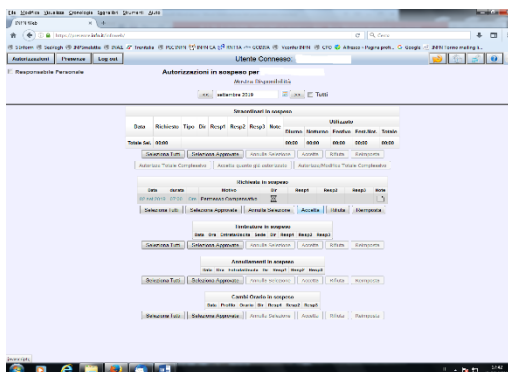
File Modifica Visualizza Cronologia Segnalibri Strumenti Aiuto

INFN Web

Autorizzazioni | Presenze | Log out

Utente Connesso:

Responsabile Personale

Autorizzazioni in sospeso per

Mostra Disponibilità

<< settembre 2018 >> Tutti

Straordinari in sospeso

| Data | Richiesto | Tipo | Dir | Resp1 | Resp2 | Resp3 | Note | Diurno | Notturno | Festivo | Fest.Nott. | Totale |
|---|---|---|---|---|---|---|---|---|---|---|---|---|
| Totale Sel. | 00:00 | | | | | | | 00:00 | 00:00 | 00:00 | 00:00 | 00:00 |

Utilizzato

Seleziona Tutti | Seleziona Approvato | Annulla Selezione | Accetta | Rifiuta | Reimposta

Autorizza Totale Complessivo | Accetta quanto già selezionato | Autorizza/Modifica Totale Complessivo

Richieste in sospeso

| Data | durata | Motivo | Dir | Resp1 | Resp2 | Resp3 | Note |
|---|---|---|---|---|---|---|---|
| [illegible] | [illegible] | Permesso Compensativo | | | | | |

Seleziona Tutti | Seleziona Approvato | Annulla Selezione | Accetta | Rifiuta | Reimposta

Timbrature in sospeso

Data | Ora | Entrata/Uscita | Sede | Dir | Resp1 | Resp2 | Resp3

Seleziona Tutti | Seleziona Approvato | Annulla Selezione | Accetta | Rifiuta | Reimposta

Annullamenti in sospeso

Data | Ora | Entrata/Uscita | Dir | Resp1 | Resp2 | Resp3

Seleziona Tutti | Seleziona Approvato | Annulla Selezione | Accetta | Rifiuta | Reimposta

Cambi Orario in sospeso

Data | Profilo | Orario | Dir | Resp1 | Resp2 | Resp3

Seleziona Tutti | Seleziona Approvato | Annulla Selezione | Accetta | Rifiuta | Reimposta

13:42